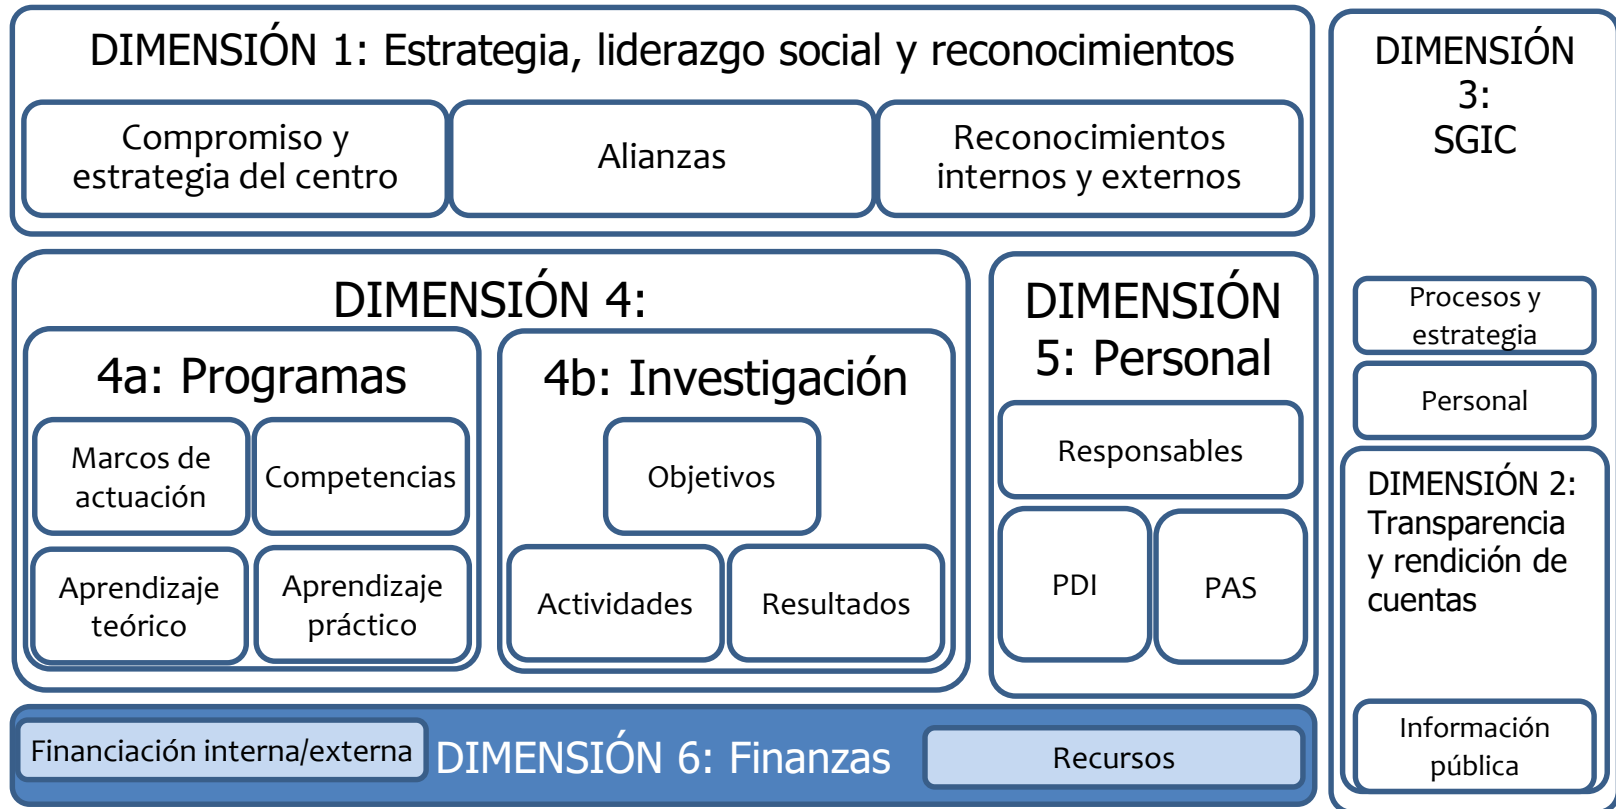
DIMENSIÓN 1: Estrategia, liderazgo social y reconocimientos

Compromiso y estrategia del centro

Alianzas

Reconocimientos internos y externos

DIMENSIÓN 3: SGIC

DIMENSIÓN 4:

4a: Programas

Marcos de actuación

Competencias

Aprendizaje teórico

Aprendizaje práctico

4b: Investigación

Objetivos

Actividades

Resultados

DIMENSIÓN 5: Personal

Responsables

PDI

PAS

Procesos y estrategia

Personal

DIMENSIÓN 2: Transparencia y rendición de cuentas

Información pública

Financiación interna/externa

DIMENSIÓN 6: Finanzas

Recursos